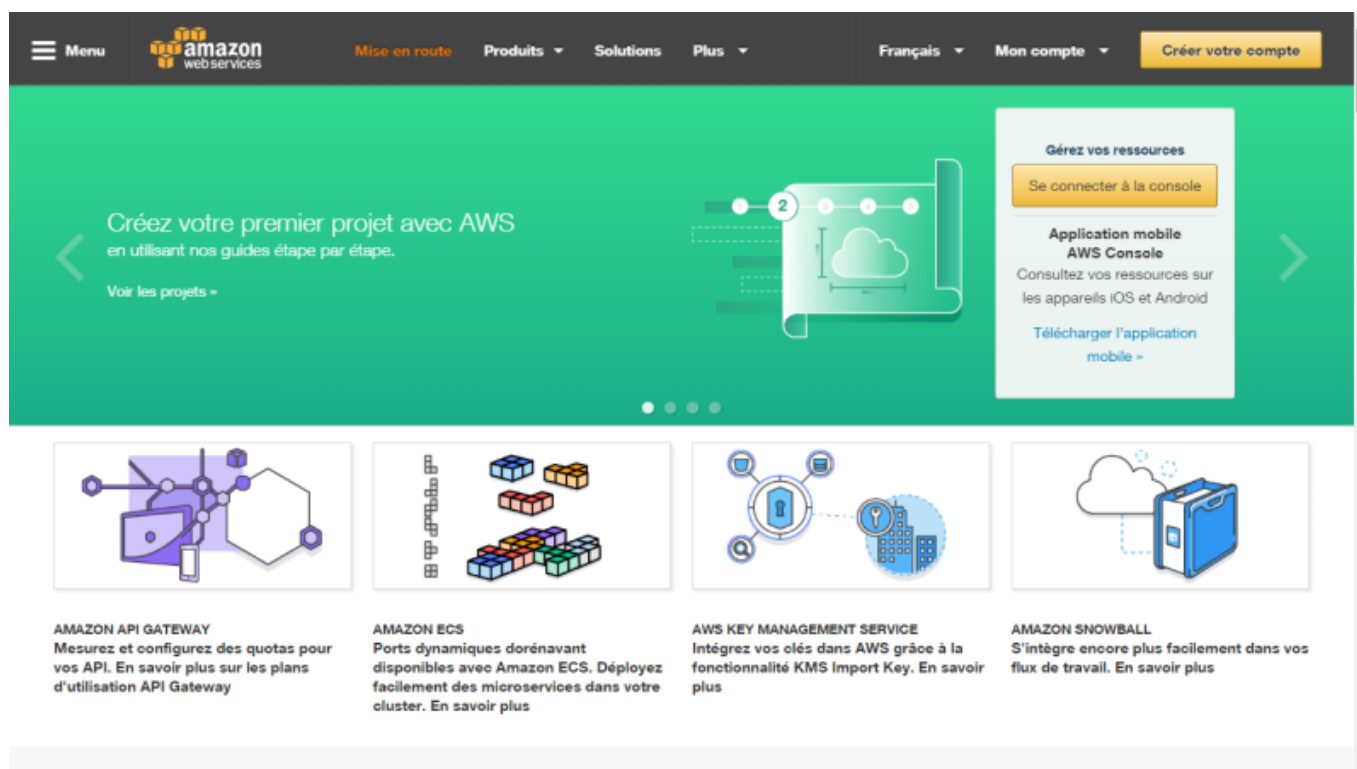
Menu amazon web services Mise en route Produits Solutions Plus Français Mon compte Créer votre compte

Créez votre premier projet avec AWS
en utilisant nos guides étape par étape.

Voir les projets »

2

Gérez vos ressources
Se connecter à la console

Application mobile
AWS Console
Consultez vos ressources sur les appareils iOS et Android

Télécharger l'application mobile »

AMAZON API GATEWAY
Mesurez et configurez des quotas pour vos API. En savoir plus sur les plans d'utilisation API Gateway

AMAZON ECS
Ports dynamiques dorénavant disponibles avec Amazon ECS. Déployez facilement des microservices dans votre cluster. En savoir plus

AWS KEY MANAGEMENT SERVICE
Intégrez vos clés dans AWS grâce à la fonctionnalité KMS Import Key. En savoir plus

AMAZON SNOWBALL
S'intègre encore plus facilement dans vos flux de travail. En savoir plus